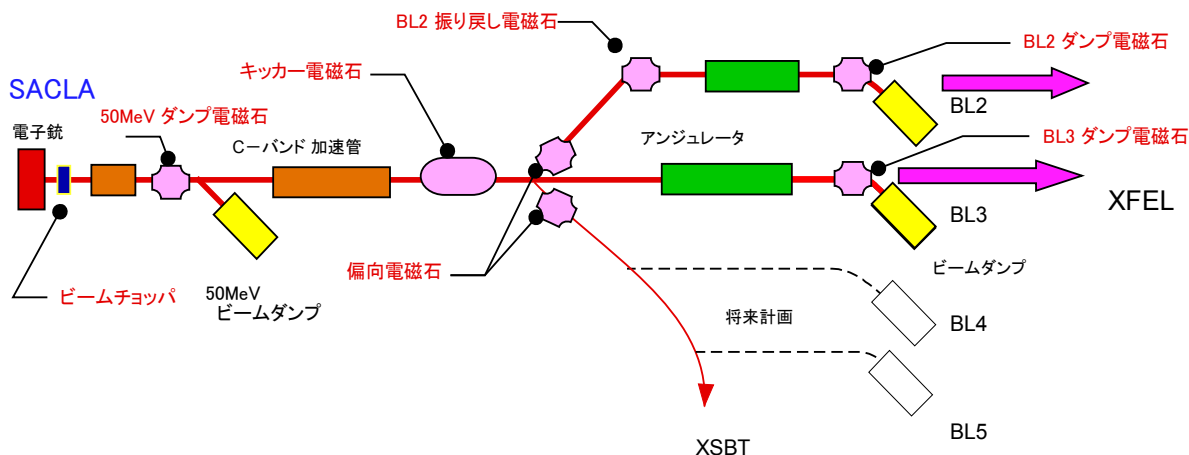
BL2 振り戻し電磁石

BL2 ダンプ電磁石

キッカー電磁石

SACLA

BL2

50MeV ダンプ電磁石

BL3 ダンプ電磁石

電子銃

Cーバンド 加速管

アンジュレータ

XFEL

BL3

偏向電磁石

ビームダンプ

ビームチョッパ

50MeV
ビームダンプ

将来計画

BL4

BL5

XSBT